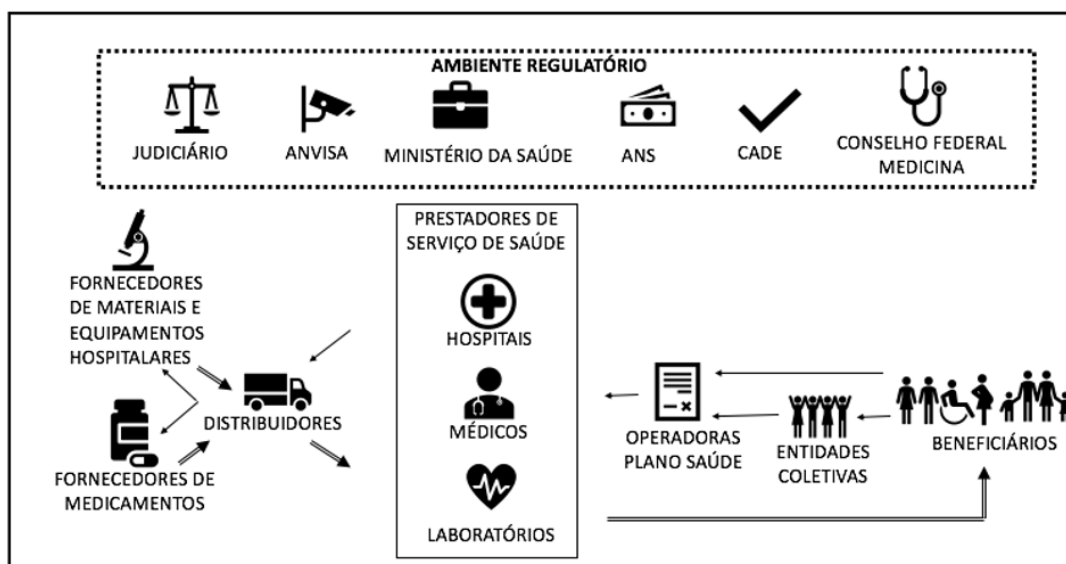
AMBIENTE REGULATÓRIO

JUDICIÁRIO

ANVISA

MINISTÉRIO DA SAÚDE

ANS

CADE

CONSELHO FEDERAL MEDICINA

FORNECEDORES DE MATERIAIS E EQUIPAMENTOS HOSPITALARES

FORNECEDORES DE MEDICAMENTOS

DISTRIBUIDORES

PRESTADORES DE SERVIÇO DE SAÚDE

HOSPITAIS

MÉDICOS

LABORATÓRIOS

OPERADORAS PLANO SAÚDE

ENTIDADES COLETIVAS

BENEFICIÁRIOS